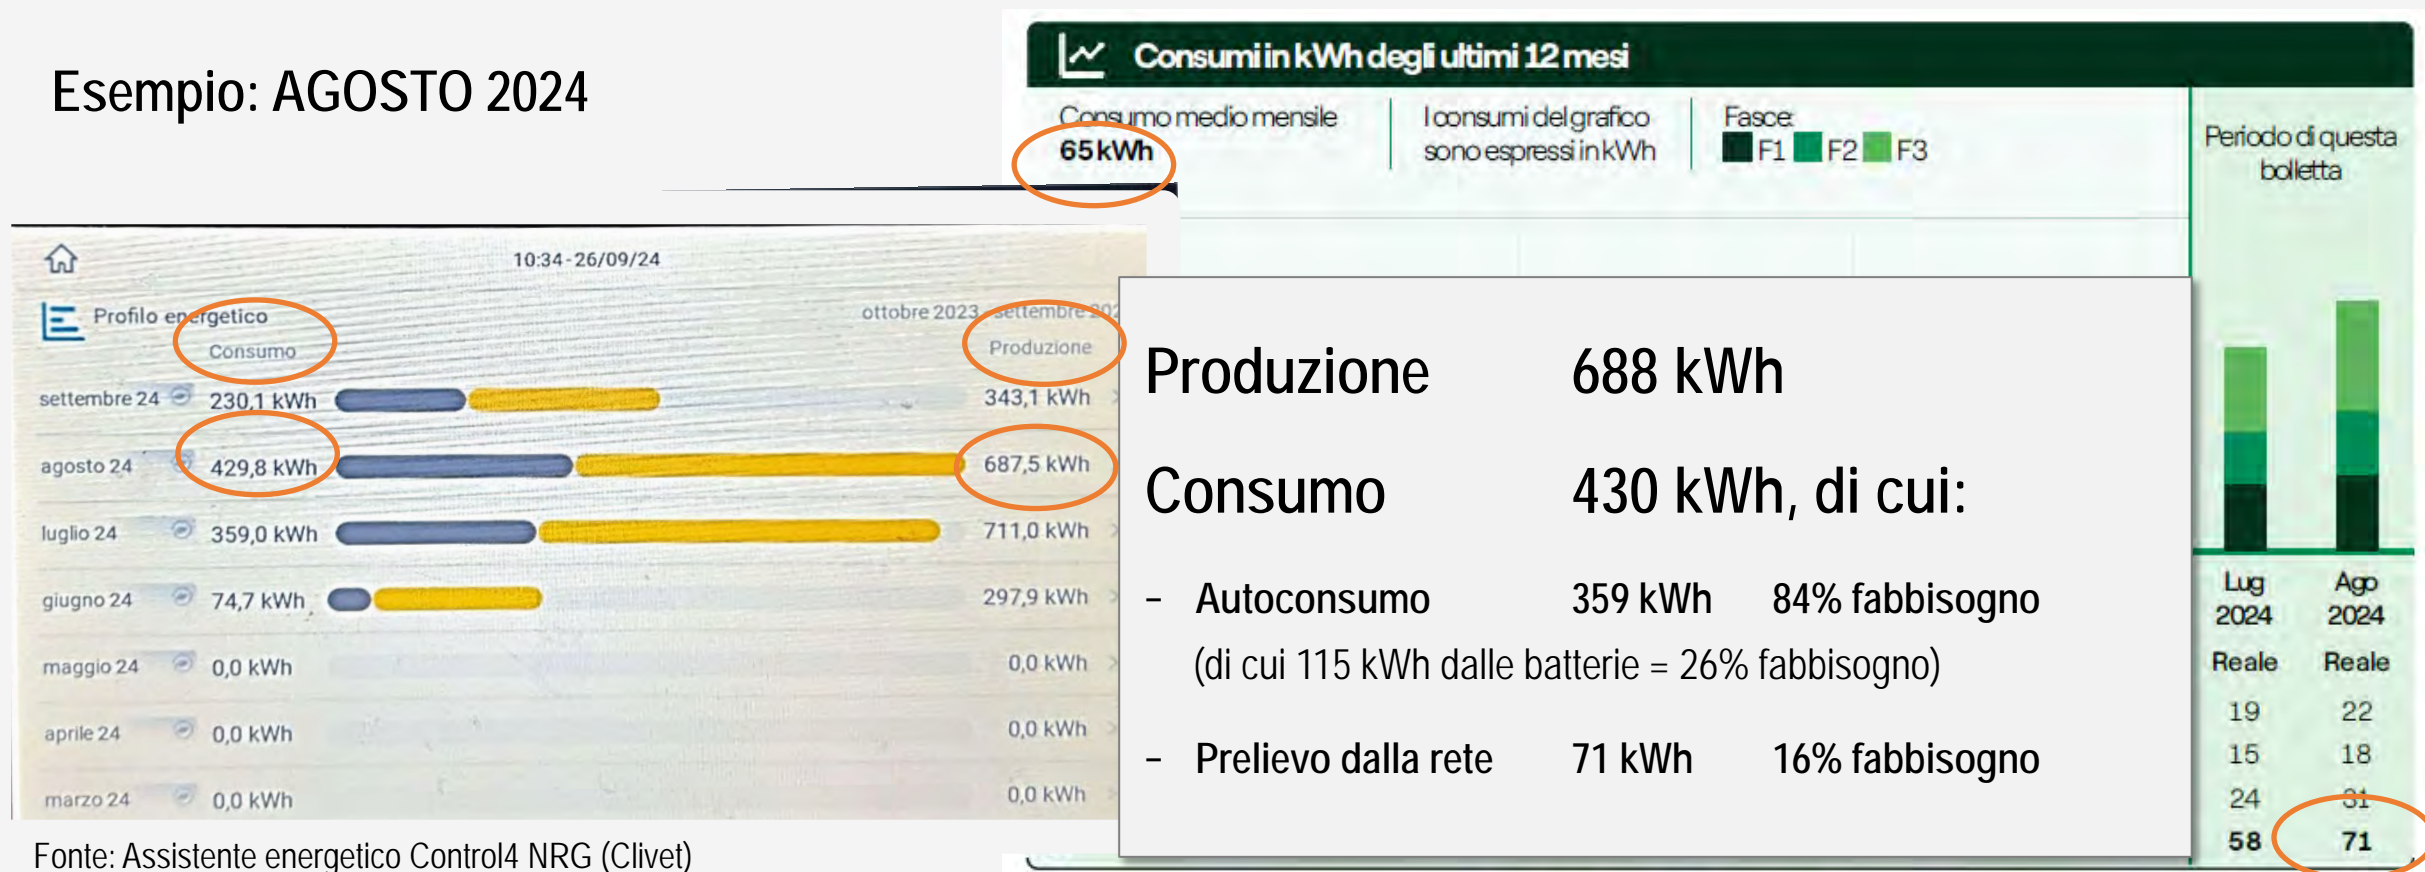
Esempio: AGOSTO 2024

10:34 - 26/09/24

Profilo energetico

Consumo

ottobre 2023 - settembre 202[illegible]

Produzione

| | Consumo | Produzione |
|---|---|---|
| settembre 24 | 230,1 kWh | 343,1 kWh |
| agosto 24 | 429,8 kWh | 687,5 kWh |
| luglio 24 | 359,0 kWh | 711,0 kWh |
| giugno 24 | 74,7 kWh | 297,9 kWh |
| maggio 24 | 0,0 kWh | 0,0 kWh |
| aprile 24 | 0,0 kWh | 0,0 kWh |
| marzo 24 | 0,0 kWh | 0,0 kWh |

Fonte: Assistente energetico Control4 NRG (Clivet)

Consumi in kWh degli ultimi 12 mesi

Consumo medio mensile
65 kWh

I consumi del grafico sono espressi in kWh

Fasce: F1 F2 F3

Periodo di questa bolletta

| Lug 2024 | Ago 2024 |
|---|---|
| Reale | Reale |
| 19 | 22 |
| 15 | 18 |
| 24 | 31 |
| 58 | 71 |

Produzione 688 kWh

Consumo 430 kWh, di cui:

- Autoconsumo 359 kWh 84% fabbisogno
(di cui 115 kWh dalle batterie = 26% fabbisogno)

- Prelievo dalla rete 71 kWh 16% fabbisogno